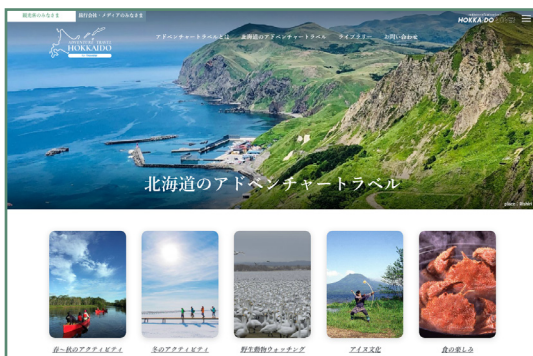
観光客のみなさま　旅行会社・メディアのみなさま

ADVENTURE TRAVEL HOKKAIDO

アドベンチャートラベルとは　北海道のアドベンチャートラベル　ライブラリー　お問い合わせ

HOKKAIDO LOVE!

北海道のアドベンチャートラベル

place : Rebun

春～秋のアクティビティ

冬のアクティビティ

野生動物ウォッチング

アイヌ文化

食の楽しみ